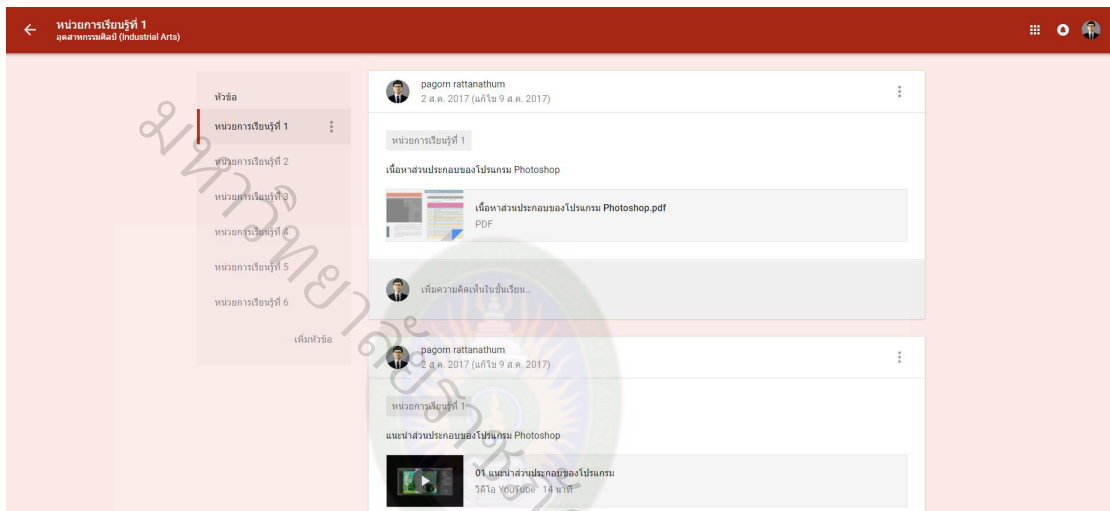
หน่วยการเรียนรู้ที่ 1
อุตสาหกรรมศิลป์ (Industrial Arts)

หัวข้อ
หน่วยการเรียนรู้ที่ 1
หน่วยการเรียนรู้ที่ 2
หน่วยการเรียนรู้ที่ 3
หน่วยการเรียนรู้ที่ 4
หน่วยการเรียนรู้ที่ 5
หน่วยการเรียนรู้ที่ 6
เพิ่มหัวข้อ

pagorn rattanathum
2 ส.ค. 2017 (แก้ไข 9 ส.ค. 2017)

หน่วยการเรียนรู้ที่ 1

เนื้อหาส่วนประกอบของโปรแกรม Photoshop

เนื้อหาส่วนประกอบของโปรแกรม Photoshop.pdf
PDF

เพิ่มความคิดเห็นในชั้นเรียน...

pagorn rattanathum
2 ส.ค. 2017 (แก้ไข 9 ส.ค. 2017)

หน่วยการเรียนรู้ที่ 1

แนะนำส่วนประกอบของโปรแกรม Photoshop

01 แนะนำส่วนประกอบของโปรแกรม
วิดีโอ YouTube 14 นาที

มหาวิทยาลัยราชภัฏ